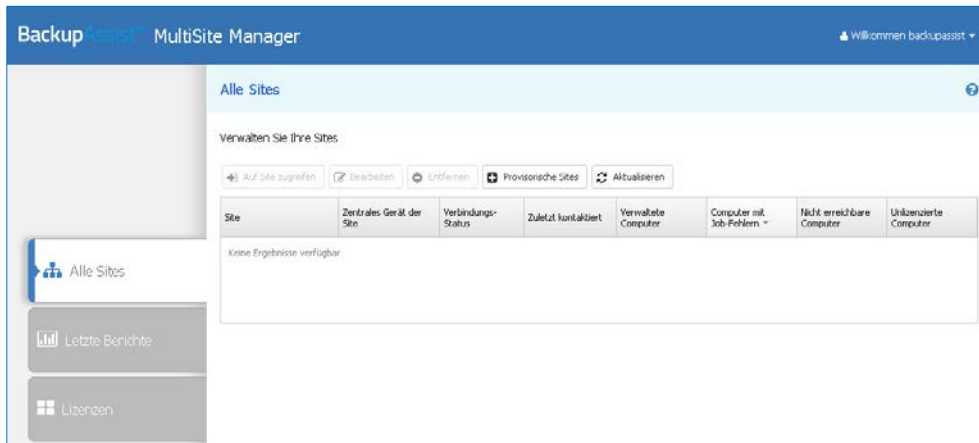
BackupAssist MultiSite Manager

Willkommen backupassist

Alle Sites

Verwalten Sie Ihre Sites

Auf Site zugreifen | Bearbeiten | Entfernen | Provisorische Sites | Aktualisieren

| Site | Zentrales Gerät der Site | Verbindungs-Status | Zuletzt kontaktiert | Verwaltete Computer | Computer mit Job-Fehlern | Nicht erreichbare Computer | Unlizenzierte Computer |
|---|---|---|---|---|---|---|---|
| Keine Ergebnisse verfügbar | | | | | | | |

Alle Sites

Letzte Berichte

Lizenzen